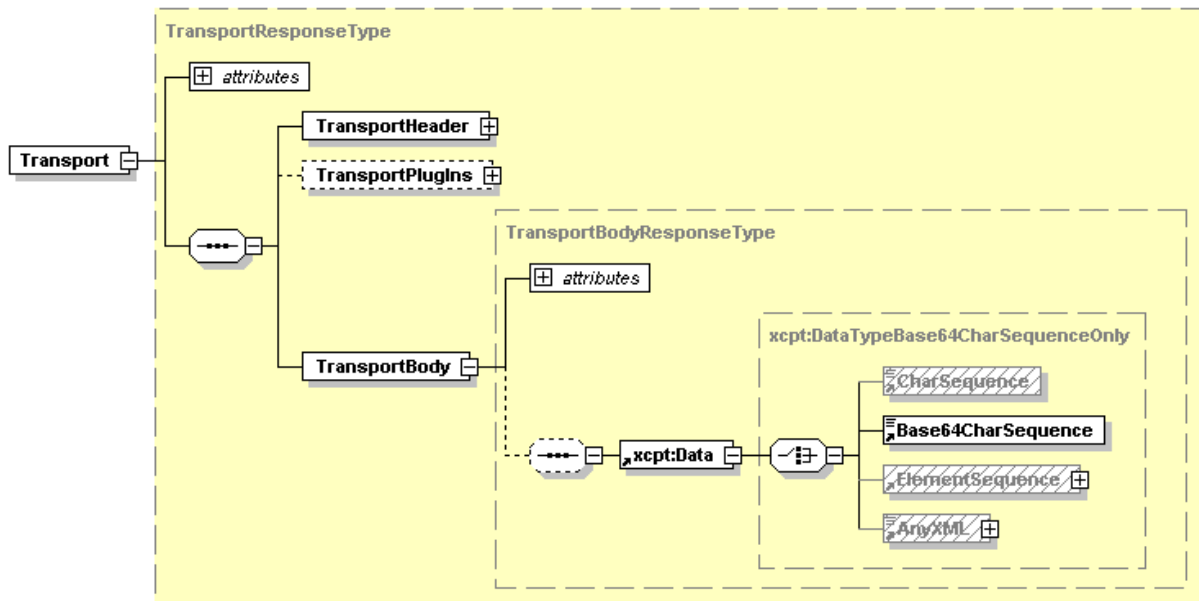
TransportResponseType

attributes

Transport

TransportHeader

TransportPlugIns

TransportBodyResponseType

attributes

TransportBody

xcpt:DataTypeBase64CharSequenceOnly

CharSequence

Base64CharSequence

xcpt:Data

ElementSequence

AnyXML